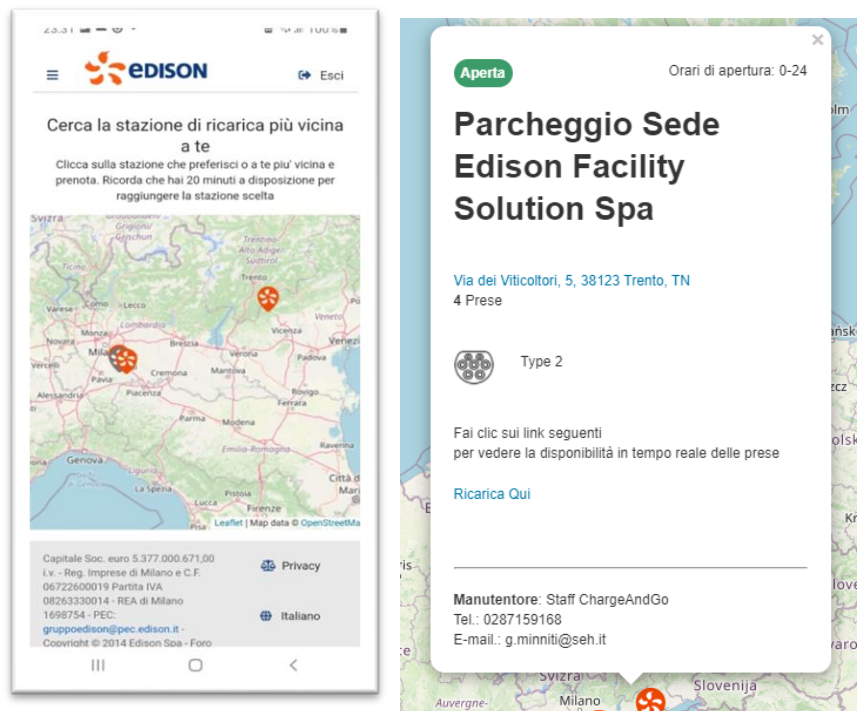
EDISON

Esci

Cerca la stazione di ricarica più vicina a te

Clicca sulla stazione che preferisci o a te piu' vicina e prenota. Ricorda che hai 20 minuti a disposizione per raggiungere la stazione scelta

Svizra
Trento
Varese
Milano
Brescia
Verona
Vicenza
Padova
Venezia
Pavia
Cremona
Mantova
Piacenza
Rovigo
Ferrara
Alessandria
Parma
Modena
Bologna
Ravenna
Genova
La Spezia
Firenze
Città di San Marino
Leaflet | Map data © OpenStreetMap

Capitale Soc. euro 5.377.000.671,00 i.v. - Reg. Imprese di Milano e C.F. 06722600019 Partita IVA 08263330014 - REA di Milano 1698754 - PEC: gruppoedison@pec.edison.it - Copyright © 2014 Edison Spa - Foro

Privacy

Italiano

Aperta

Orari di apertura: 0-24

Parcheggio Sede Edison Facility Solution Spa

Via dei Viticoltori, 5, 38123 Trento, TN
4 Prese

Type 2

Fai clic sui link seguenti
per vedere la disponibilità in tempo reale delle prese

Ricarica Qui

Manutentore: Staff ChargeAndGo
Tel.: 0287159168
E-mail.: g.minniti@seh.it

Svizra
Milano
Slovenija
Auvergne-